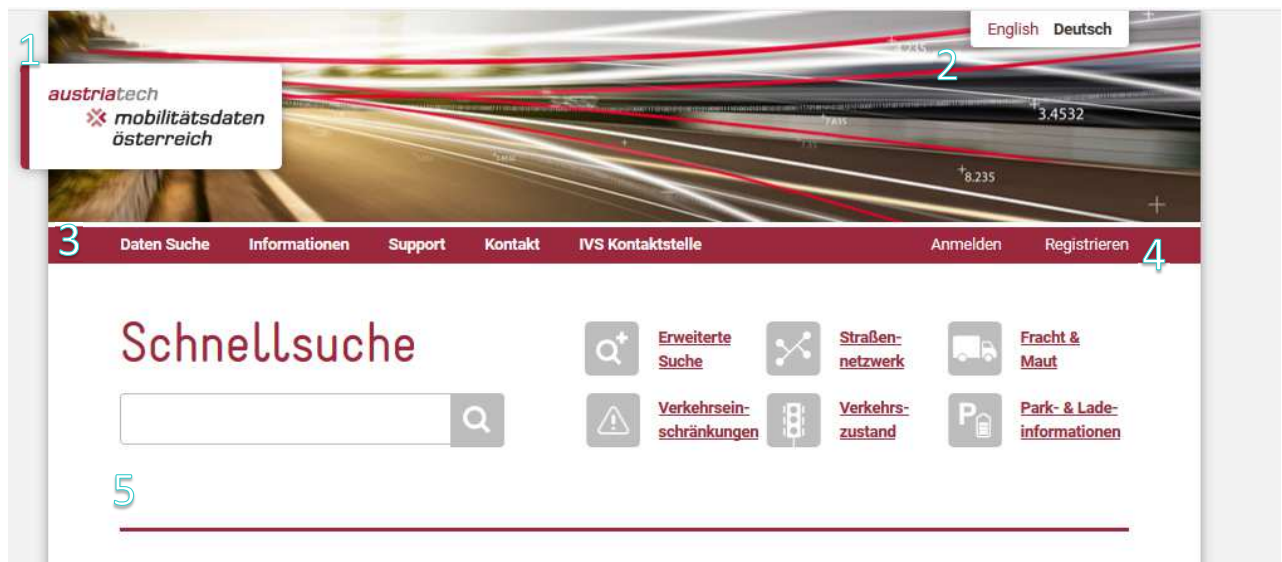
1

austriatech
mobilitätsdaten
österreich

English Deutsch

2

3.4532

8.235

3

Daten Suche Informationen Support Kontakt IVS Kontaktstelle

Anmelden Registrieren

4

Schnellsuche

Erweiterte Suche

Straßennetzwerk

Fracht & Maut

Verkehrseinschränkungen

Verkehrszustand

Park- & Ladeinformationen

5